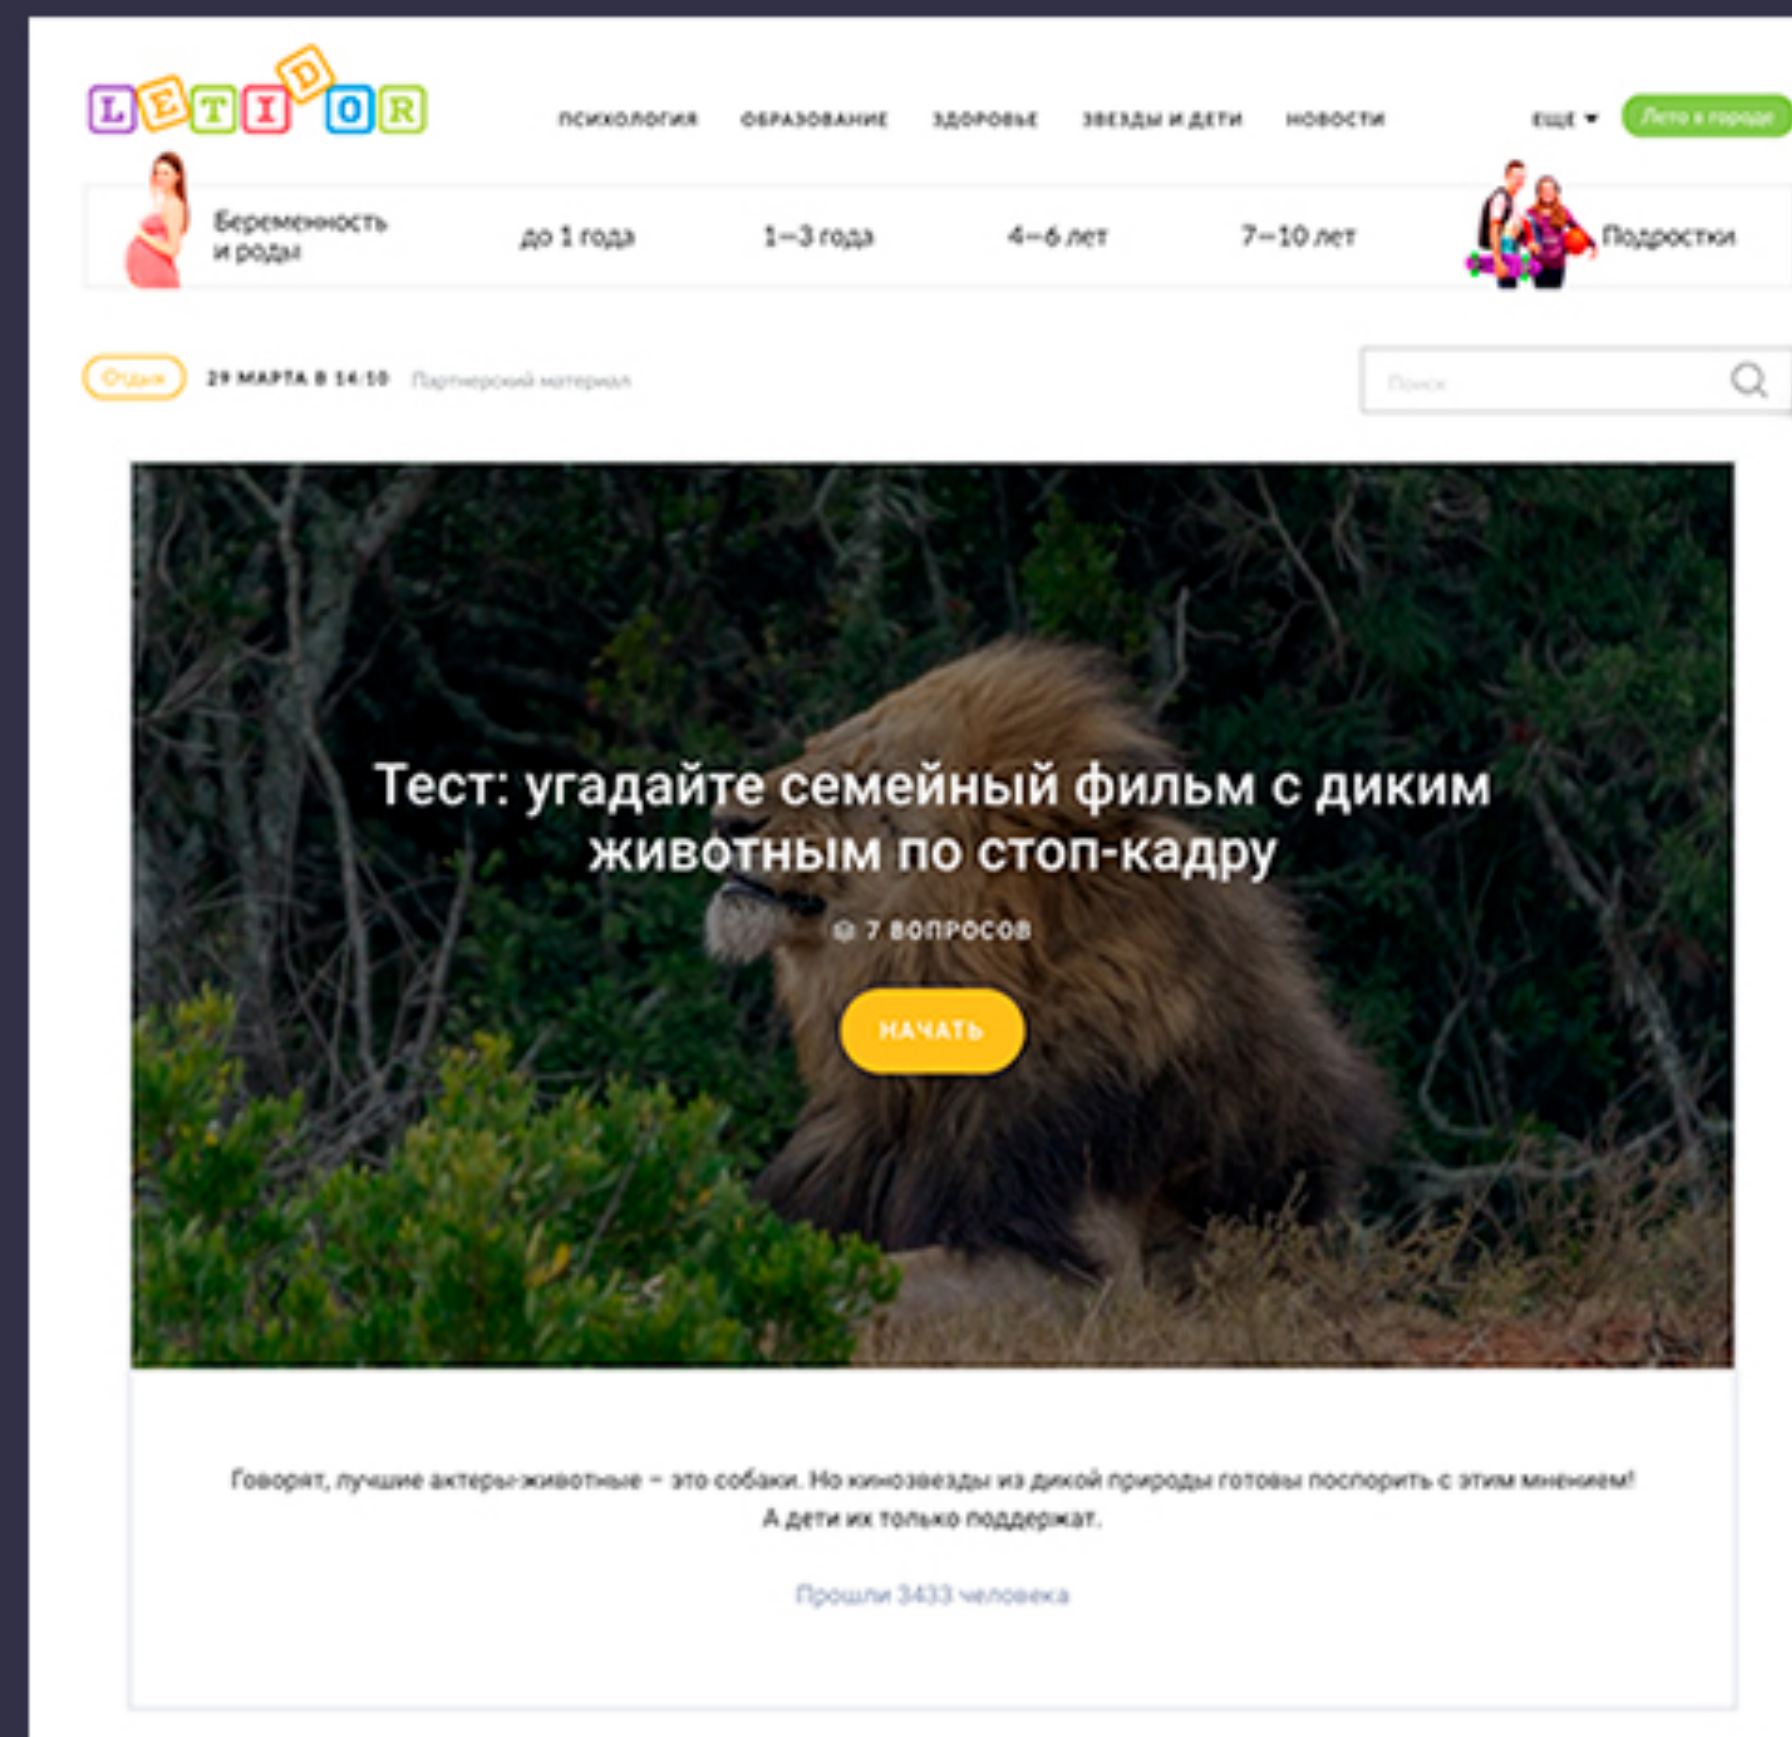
LETIDOR

ПСИХОЛОГИЯ ОБРАЗОВАНИЕ ЗДОРОВЬЕ ЗВЕЗДЫ И ДЕТИ НОВОСТИ ЕЩЕ Лето в городе

Беременность и роды до 1 года 1–3 года 4–6 лет 7–10 лет Подростки

Отдых 29 МАРТА В 14:10 Партнерский материал

Поиск

Тест: угадайте семейный фильм с диким животным по стоп-кадру

7 ВОПРОСОВ

НАЧАТЬ

Говорят, лучшие актеры-животные – это собаки. Но кинозвезды из дикой природы готовы поспорить с этим мнением! А дети их только поддержат.

Прошли 3433 человека